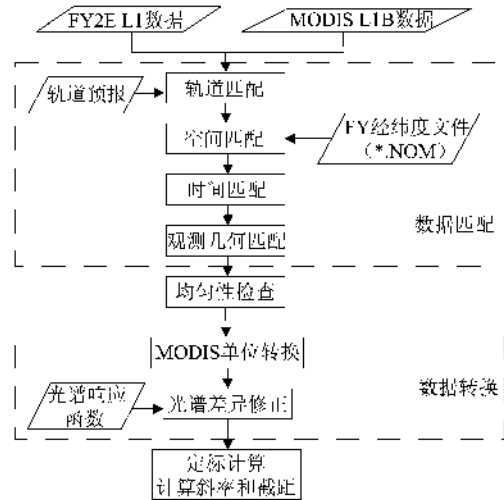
FY2E L1数据

MODIS L1B数据

轨道预报

轨道匹配

空间匹配

FY经纬度文件 (*.NOM)

时间匹配

观测几何匹配

数据匹配

均匀性检查

MODIS单位转换

数据转换

光谱响应函数

光谱差异修正

定标计算
计算斜率和截距